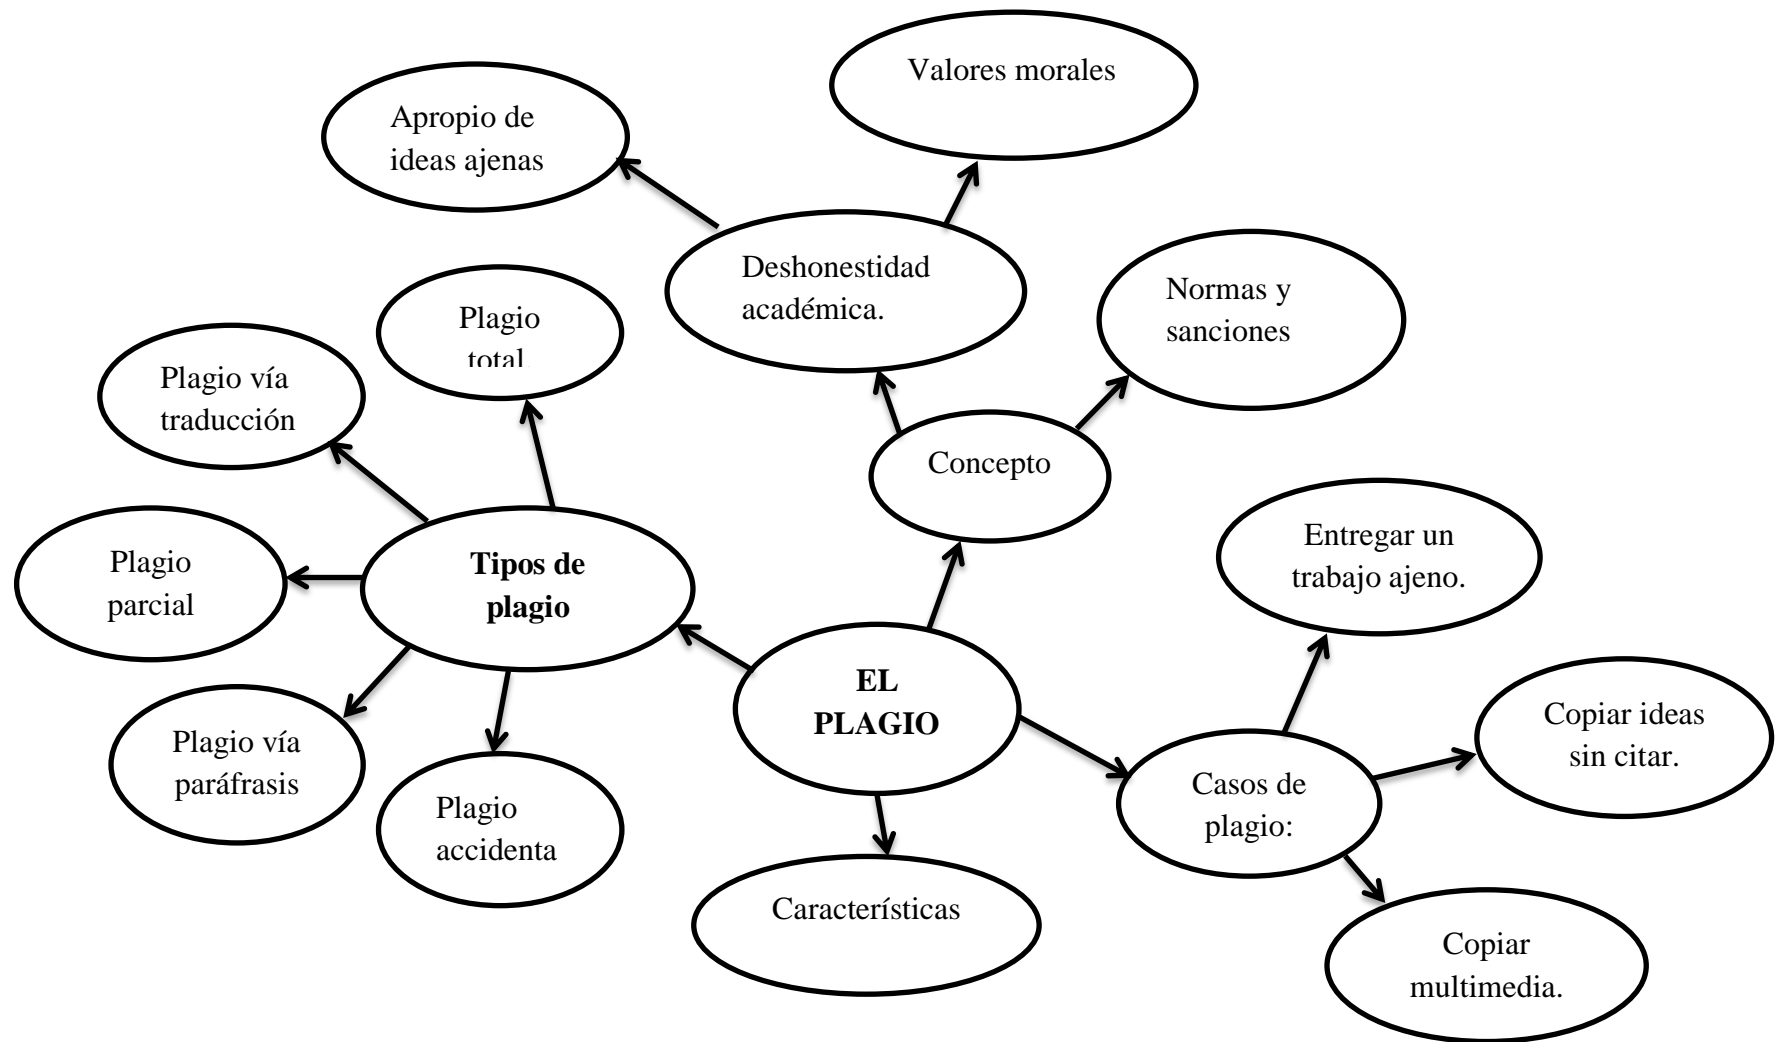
Valores morales

Apropio de ideas ajenas

Deshonestidad académica.

Normas y sanciones

Plagio total

Plagio vía traducción

Concepto

Plagio parcial

Tipos de plagio

Entregar un trabajo ajeno.

EL PLAGIO

Copiar ideas sin citar.

Plagio vía paráfrasis

Plagio accidenta

Casos de plagio:

Características

Copiar multimedia.